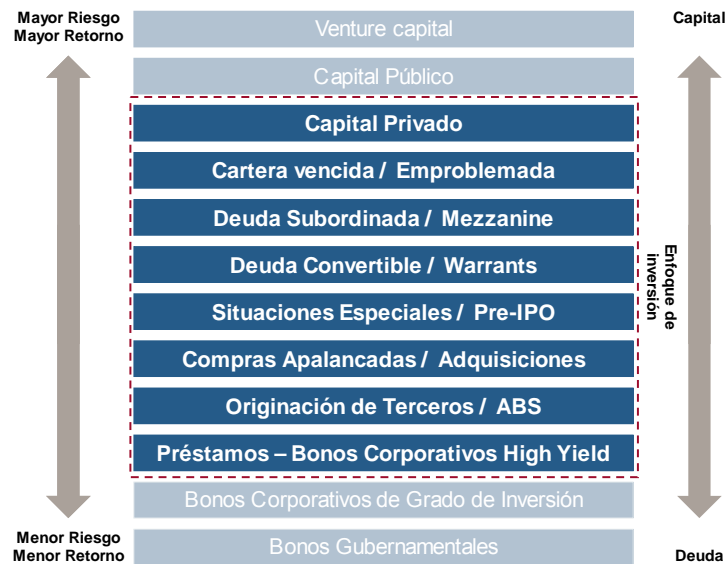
Mayor Riesgo
Mayor Retorno

Venture capital

Capital

Capital Público

Capital Privado

Cartera vencida / Emproblemada

Deuda Subordinada / Mezzanine

Deuda Convertible / Warrants

Situaciones Especiales / Pre-IPO

Compras Apalancadas / Adquisiciones

Originación de Terceros / ABS

Préstamos – Bonos Corporativos High Yield

Enfoque de inversión

Bonos Corporativos de Grado de Inversión

Menor Riesgo
Menor Retorno

Bonos Gubernamentales

Deuda